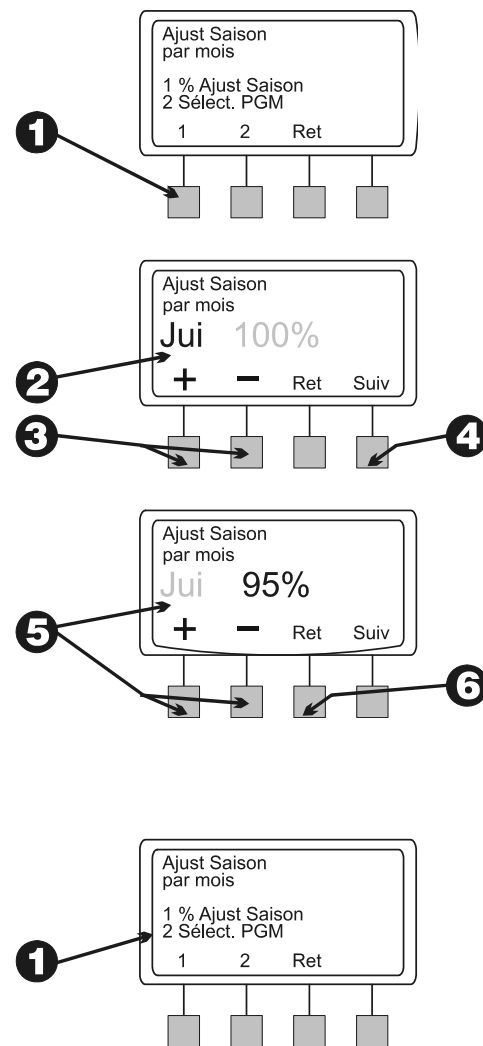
Ajust Saison
par mois

1 % Ajust Saison
2 Sélect. PGM

1 2 Ret

1

Ajust Saison
par mois
Jui 100%
+ − Ret Suiv

2

3

4

Ajust Saison
par mois
Jui 95%
+ − Ret Suiv

5

6

Ajust Saison
par mois

1 % Ajust Saison
2 Sélect. PGM

1 2 Ret

1